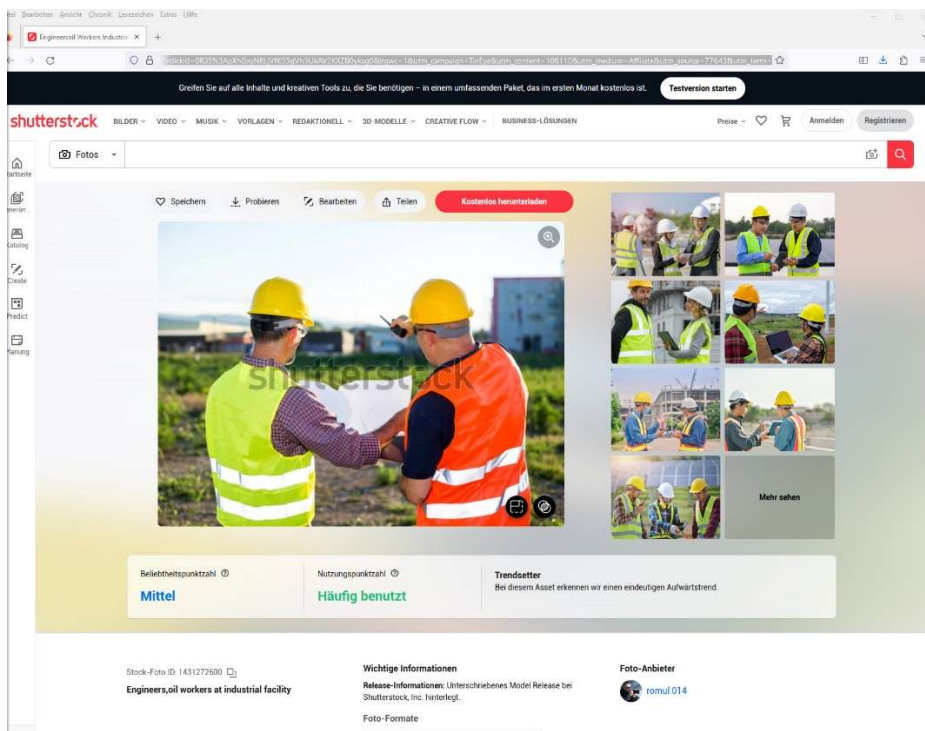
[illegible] Bearbeiten Ansicht Chronik Lesezeichen Extras Hilfe

Engineers,oil Workers Industria ×

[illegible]

Greifen Sie auf alle Inhalte und kreativen Tools zu, die Sie benötigen – in einem umfassenden Paket, das im ersten Monat kostenlos ist. Testversion starten

shutterstock BILDER VIDEO MUSIK VORLAGEN REDAKTIONELL 3D-MODELLE CREATIVE FLOW BUSINESS-LÖSUNGEN Preise Anmelden Registrieren

Fotos

Startseite
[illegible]
Katalog
Create
Predict
Planung

Speichern Probieren Bearbeiten Teilen Kostenlos herunterladen

shutterstock

Mehr sehen

Beliebtheitspunktzahl
Mittel

Nutzungspunktzahl
Häufig benutzt

Trendsetter
Bei diesem Asset erkennen wir einen eindeutigen Aufwärtstrend.

Stock-Foto ID: 1431272600
Engineers,oil workers at industrial facility

Wichtige Informationen
Release-Informationen: Unterschriebenes Model Release bei Shutterstock, Inc. hinterlegt.
Foto-Formate

Foto-Anbieter
romul 014